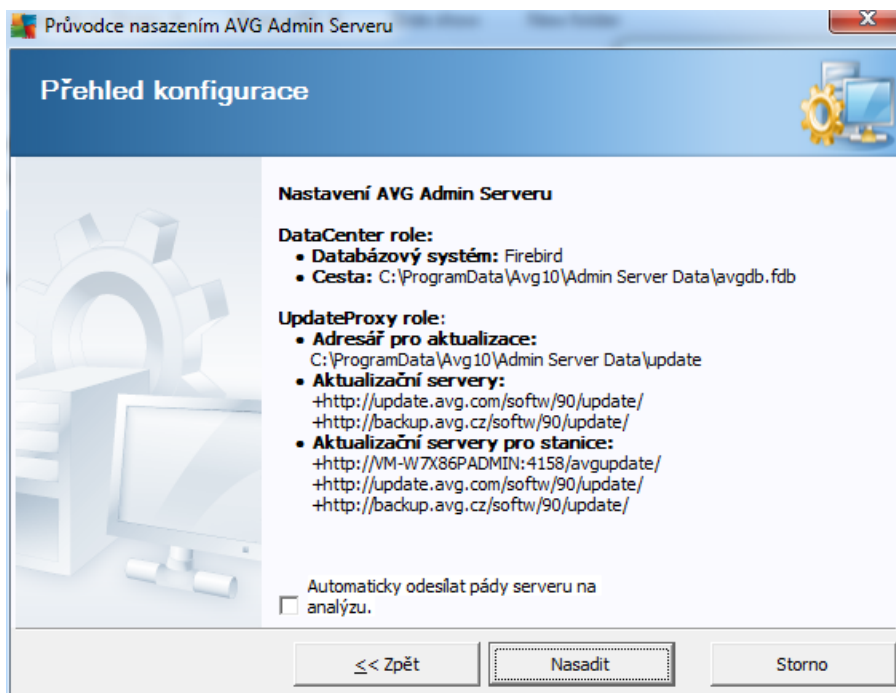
Průvodce nasazením AVG Admin Serveru

Přehled konfigurace

Nastavení AVG Admin Serveru

DataCenter role:
• Databázový systém: Firebird
• Cesta: C:\ProgramData\Avg10\Admin Server Data\avgdb.fdb

UpdateProxy role:
• Adresář pro aktualizace:
C:\ProgramData\Avg10\Admin Server Data\update
• Aktualizační servery:
+http://update.avg.com/softw/90/update/
+http://backup.avg.cz/softw/90/update/
• Aktualizační servery pro stanice:
+http://VM-W7X86PADMIN:4158/avgupdate/
+http://update.avg.com/softw/90/update/
+http://backup.avg.cz/softw/90/update/

Automaticky odesílat pády serveru na analýzu.

<< Zpět | Nasadit | Storno